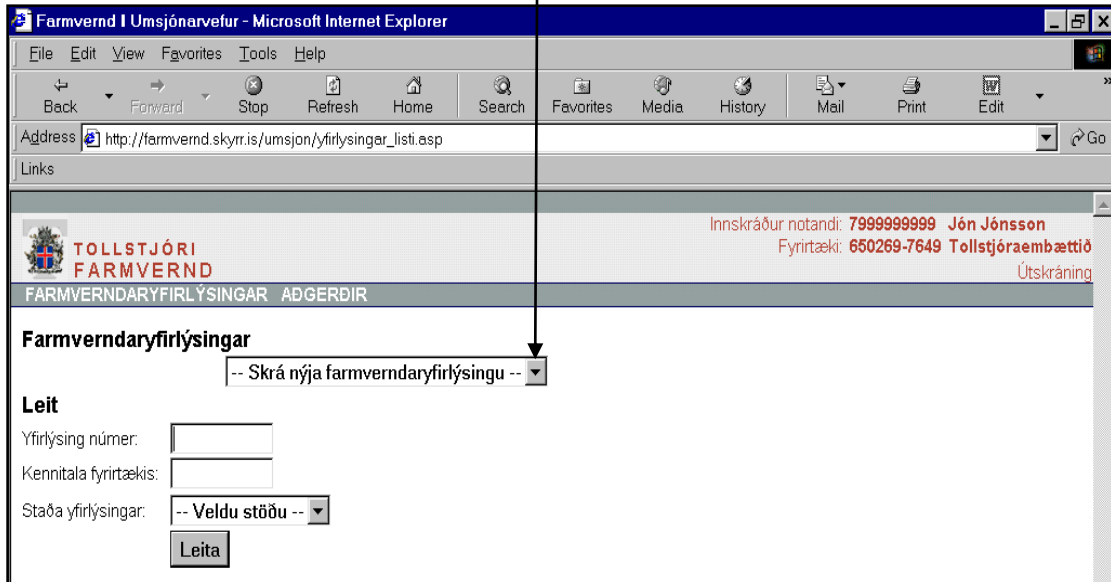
Farmvernd I Umsjónarvefur - Microsoft Internet Explorer

File Edit View Favorites Tools Help

Back Forward Stop Refresh Home Search Favorites Media History Mail Print Edit

Address http://farmvernd.skyrr.is/umsjon/yfirlysingar_listi.asp Go

Links

TOLLSTJÓRI
FARMVERND

Innskráður notandi: 7999999999 Jón Jónsson
Fyrirtæki: 650269-7649 Tollstjóraembættið
Útskráning

FARMVERNDARYFIRLÝSINGAR AÐGERÐIR

Farmverndaryfirlýsingar

-- Skrá nýja farmverndaryfirlýsingu --

Leit

Yfirlýsing númer:

Kennitala fyrirtækis:

Staða yfirlýsingar: -- Veldu stöðu --

Leita